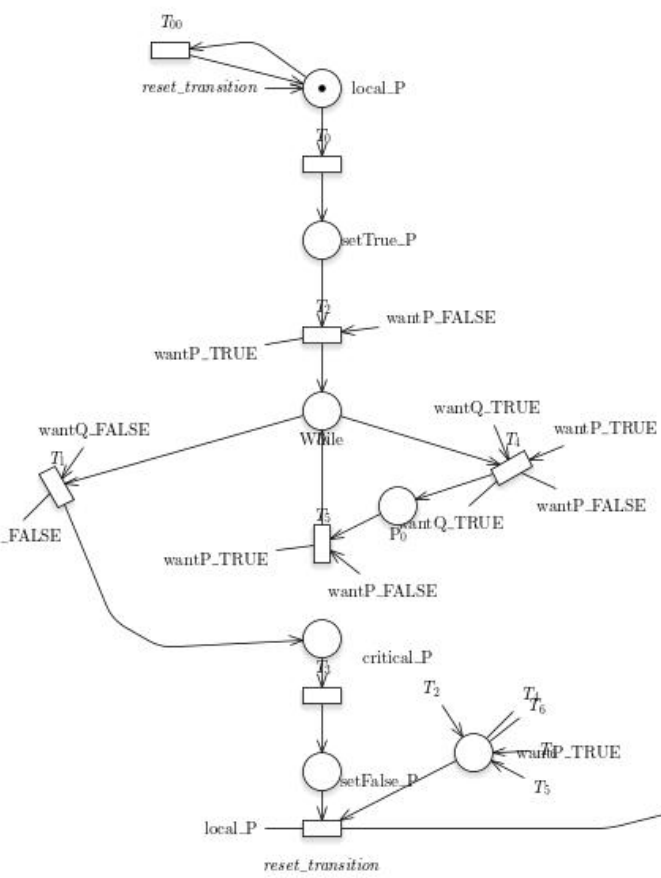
$T_{00}$

reset_transition

local_P

$T_0$

setTrue_P

$T_2$

wantP_FALSE

wantP_TRUE

While

wantQ_FALSE

wantQ_TRUE

$T_1$

wantP_TRUE

$T_1$

_FALSE

$P_0$

wantQ_TRUE

wantP_FALSE

$T_5$

wantP_TRUE

wantP_FALSE

critical_P

$T_3$

$T_2$

$T_4$

$T_6$

wantP_TRUE

$T_5$

setFalse_P

local_P

reset_transition